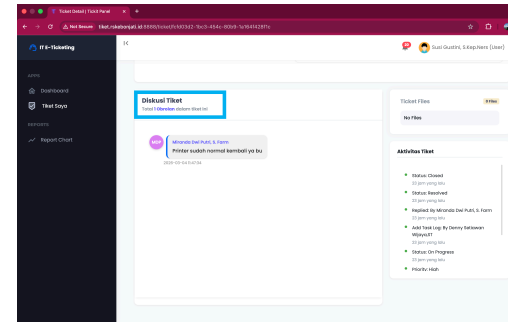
Ticket Detail | Ticket Panel

Not Secure tiket.rskebonjati.id:8888/ticket/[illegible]

IT E-Ticketing

APPS

Dashboard

Tiket Saya

REPORTS

Report Chart

Susi Gustini, S.Keperawatan (User)

Diskusi Tiket

Total 1 Obrolan dalam tiket ini

MDP

Miranda Dwi Putri, S. Farm

Printer sudah normal kembali ya bu

2025-05-04 11:47:44

Ticket Files

0 Files

No Files

Aktivitas Tiket

Status: Closed

23 jam yang lalu

Status: Resolved

23 jam yang lalu

Replied: By Miranda Dwi Putri, S. Farm

23 jam yang lalu

Add Task Log: By Denny Setiawan Wijaya,ST

23 jam yang lalu

Status: On Progress

23 jam yang lalu

Priority: High